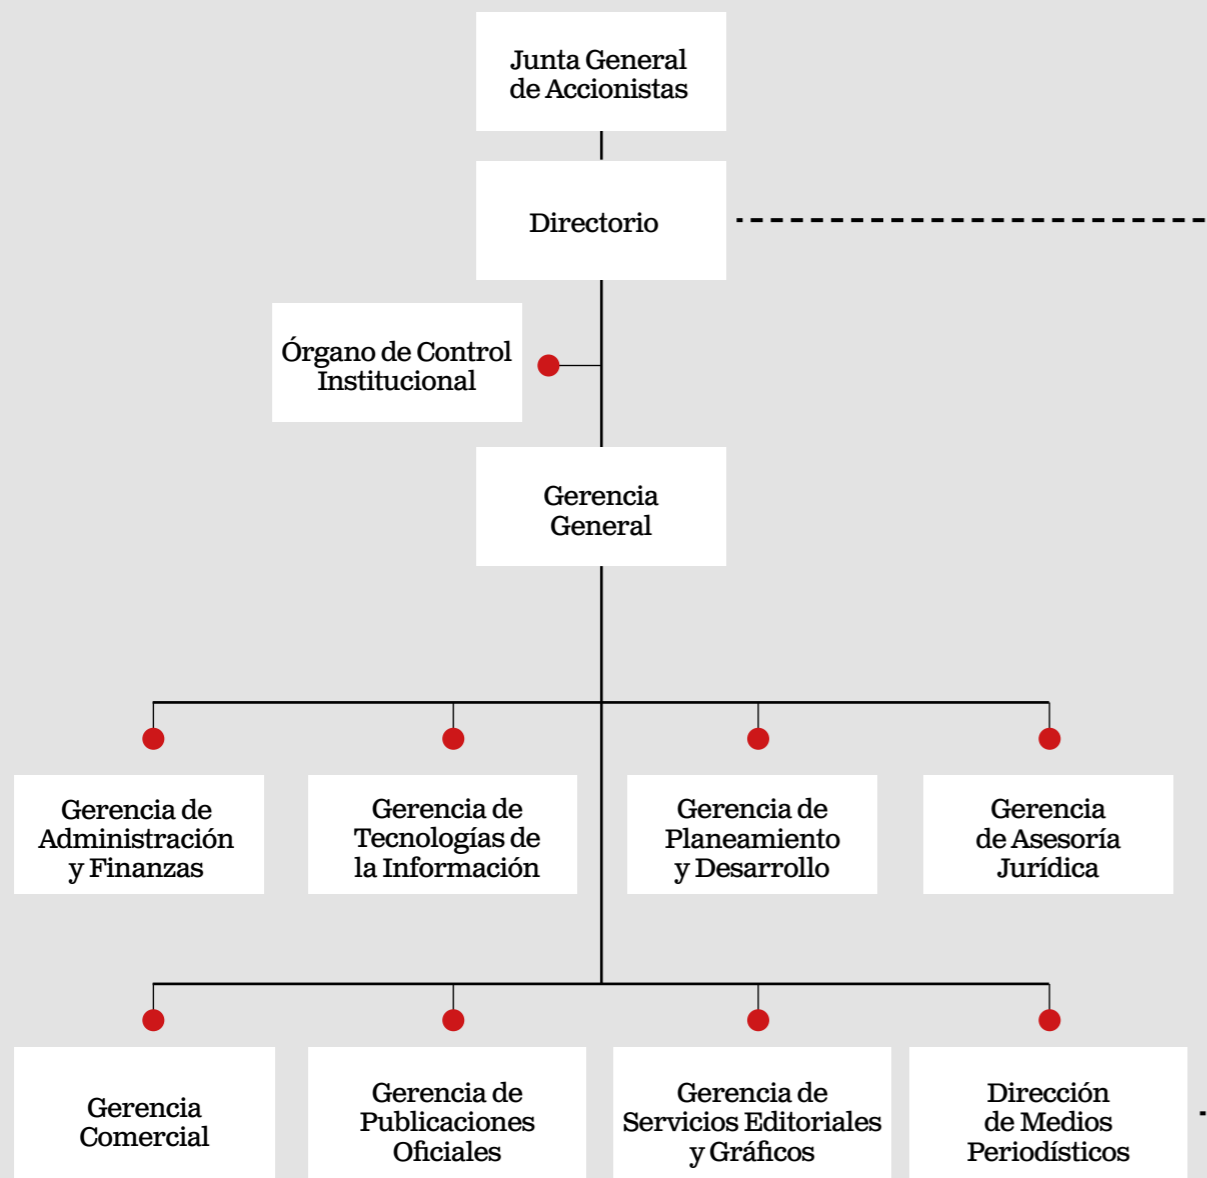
Junta General de Accionistas

Directorio

Órgano de Control Institucional

Gerencia General

Gerencia de Administración y Finanzas

Gerencia de Tecnologías de la Información

Gerencia de Planeamiento y Desarrollo

Gerencia de Asesoría Jurídica

Gerencia Comercial

Gerencia de Publicaciones Oficiales

Gerencia de Servicios Editoriales y Gráficos

Dirección de Medios Periodísticos